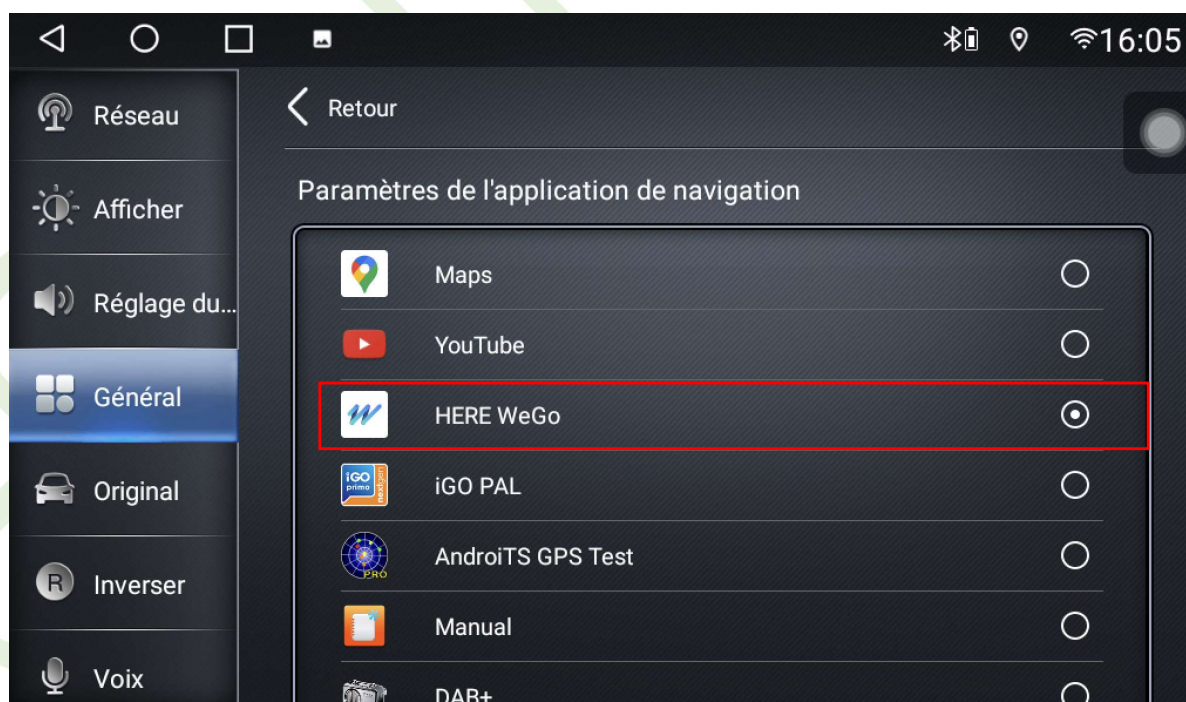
16:05

Réseau
Afficher
Réglage du...
Général
Original
Inverser
Voix

Retour

Paramètres de l'application de navigation

Maps
YouTube
HERE WeGo
iGO primo nextgen
iGO PAL
PRO
AndroiTS GPS Test
Manual
DAB+